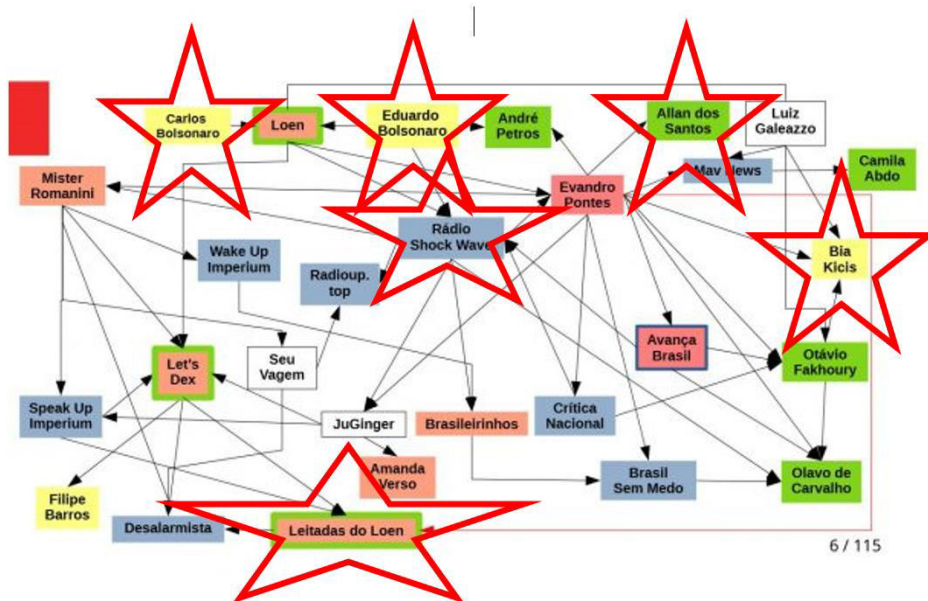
Carlos Bolsonaro

Loen

Eduardo Bolsonaro

André Petros

Allan dos Santos

Luiz Galeazzo

Camila Abdo

Mister Romanini

Mav News

Evandro Pontes

Rádio Shock Wave

Bia Kicis

Wake Up Imperium

Radioup. top

Avança Brasil

Otávio Fakhoury

Let's Dex

Seu Vagem

Speak Up Imperium

JuGinger

Brasileirinhos

Crítica Nacional

Amanda Verso

Filipe Barros

Brasil Sem Medo

Olavo de Carvalho

Desalarmista

Leitadas do Loen

6 / 115